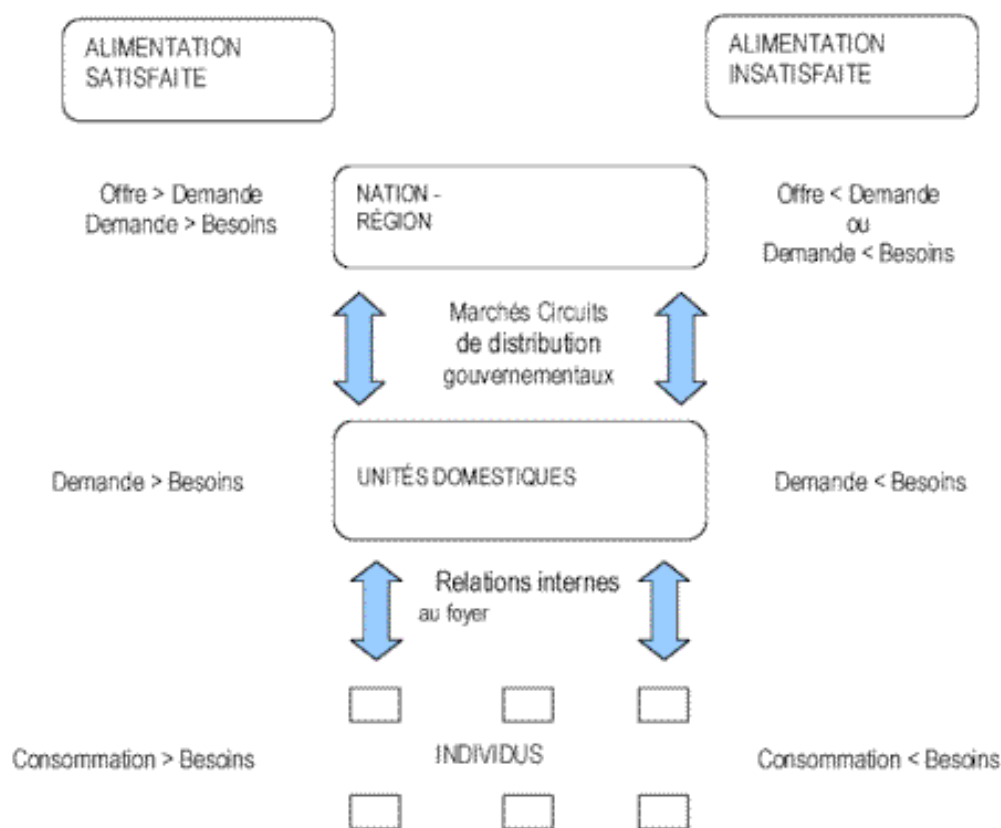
ALIMENTATION SATISFAITE

ALIMENTATION INSATISFAITE

Offre > Demande
Demande > Besoins

NATION - RÉGION

Offre < Demande
ou
Demande < Besoins

Marchés Circuits de distribution gouvernementaux

Demande > Besoins

UNITÉS DOMESTIQUES

Demande < Besoins

Relations internes au foyer

Consommation > Besoins

INDIVIDUS

Consommation < Besoins